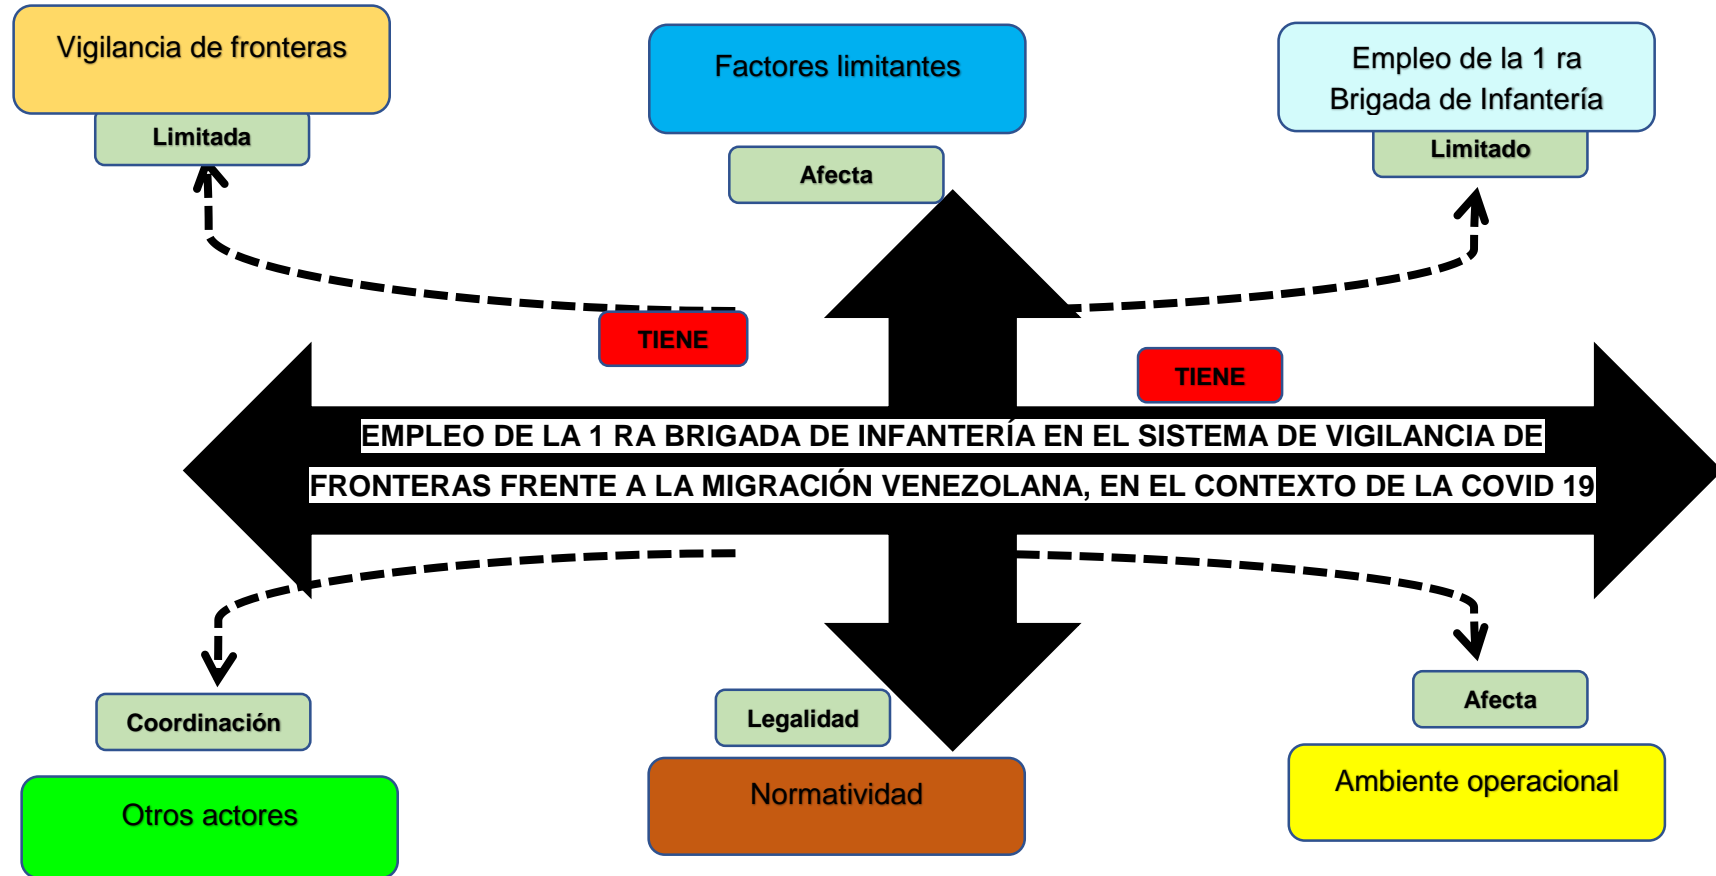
Vigilancia de fronteras

Limitada

Factores limitantes

Afecta

Empleo de la 1 ra Brigada de Infantería

Limitado

TIENE

TIENE

EMPLEO DE LA 1 RA BRIGADA DE INFANTERÍA EN EL SISTEMA DE VIGILANCIA DE FRONTERAS FRENTE A LA MIGRACIÓN VENEZOLANA, EN EL CONTEXTO DE LA COVID 19

Coordinación

Otros actores

Legalidad

Normatividad

Afecta

Ambiente operacional